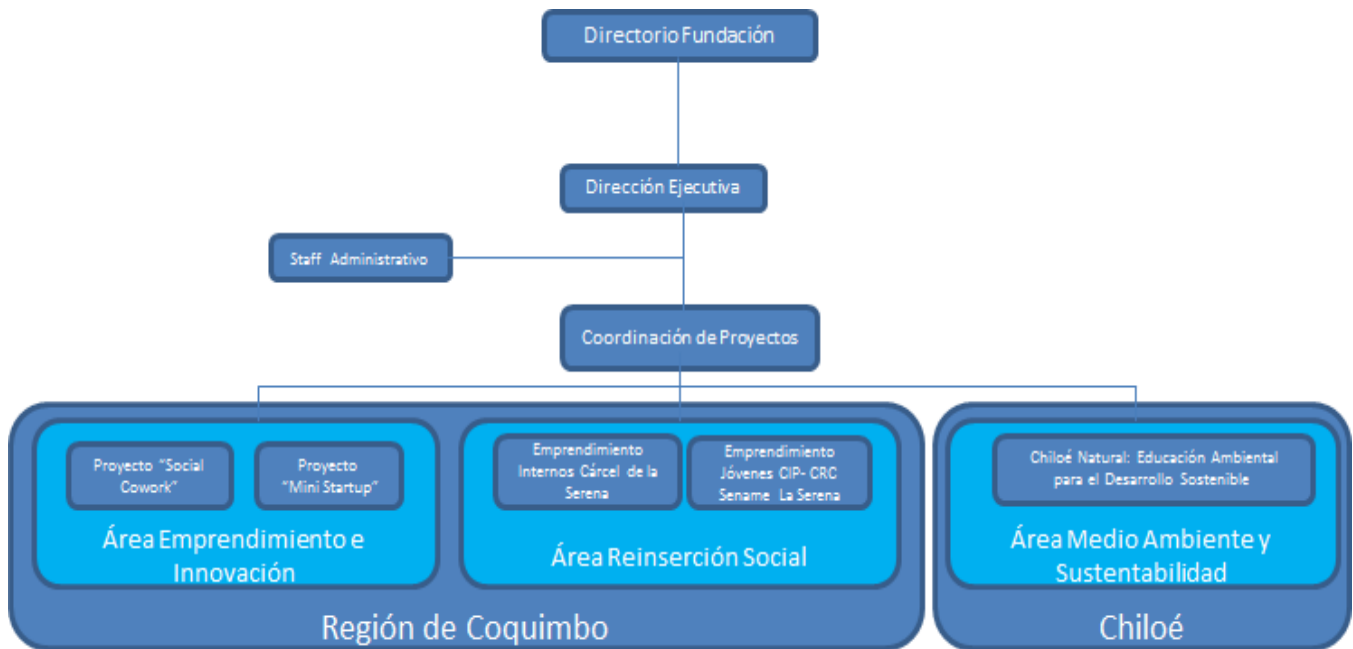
Directorio Fundación

Dirección Ejecutiva

Staff Administrativo

Coordinación de Proyectos

Proyecto "Social Cowork"

Proyecto "Mini Startup"

Área Emprendimiento e Innovación

Emprendimiento Internos Cárcel de la Serena

Emprendimiento Jóvenes CIP- CRC Sename La Serena

Área Reinserción Social

Región de Coquimbo

Chiloé Natural: Educación Ambiental para el Desarrollo Sostenible

Área Medio Ambiente y Sustentabilidad

Chiloé